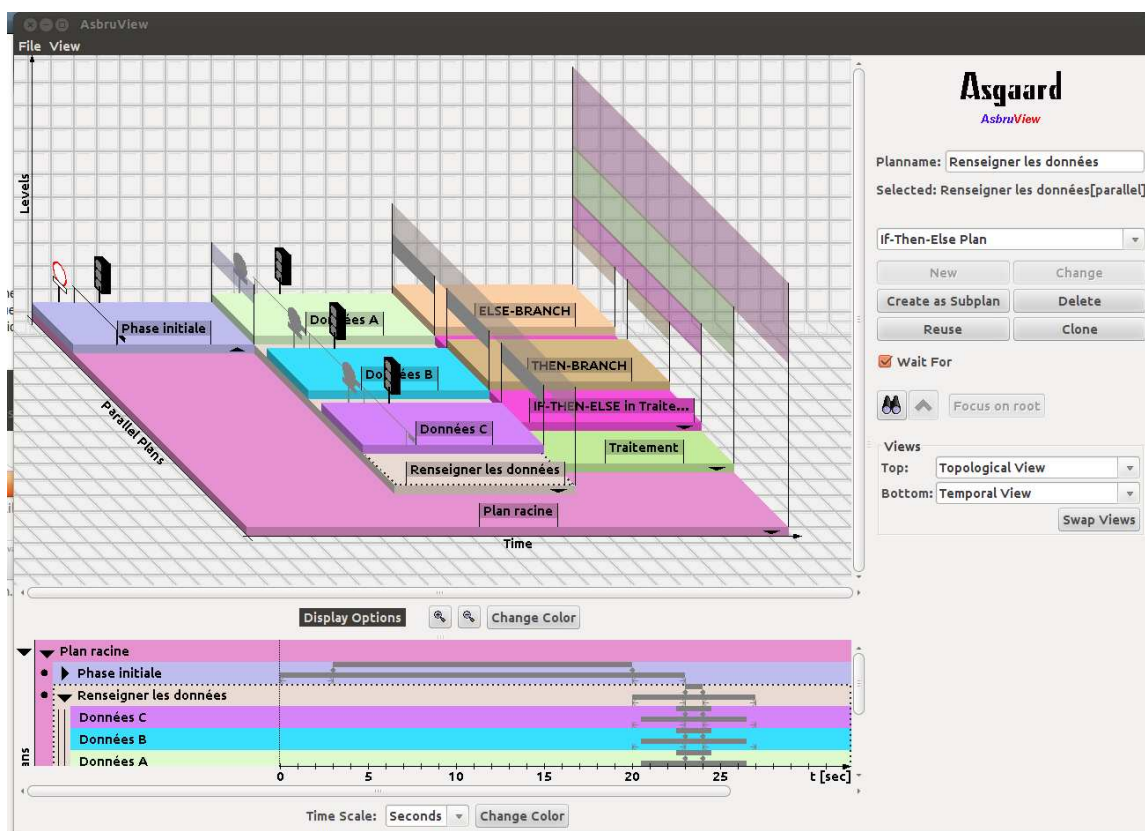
AsbruView
File View

Levels
Phase initiale
Données A
Données B
Données C
ELSE-BRANCH
THEN-BRANCH
IF-THEN-ELSE in Traite...
Traitement
Renseigner les données
Plan racine
Parallel Plans
Time

Asgaard
AsbruView

Planname: Renseigner les données
Selected: Renseigner les données[parallel]

If-Then-Else Plan
New
Change
Create as Subplan
Delete
Reuse
Clone
Wait For
Focus on root
Views
Top: Topological View
Bottom: Temporal View
Swap Views

Display Options
Change Color

Plan racine
Phase initiale
Renseigner les données
Données C
Données B
Données A
ans
0 5 10 15 20 25 t [sec]

Time Scale: Seconds
Change Color